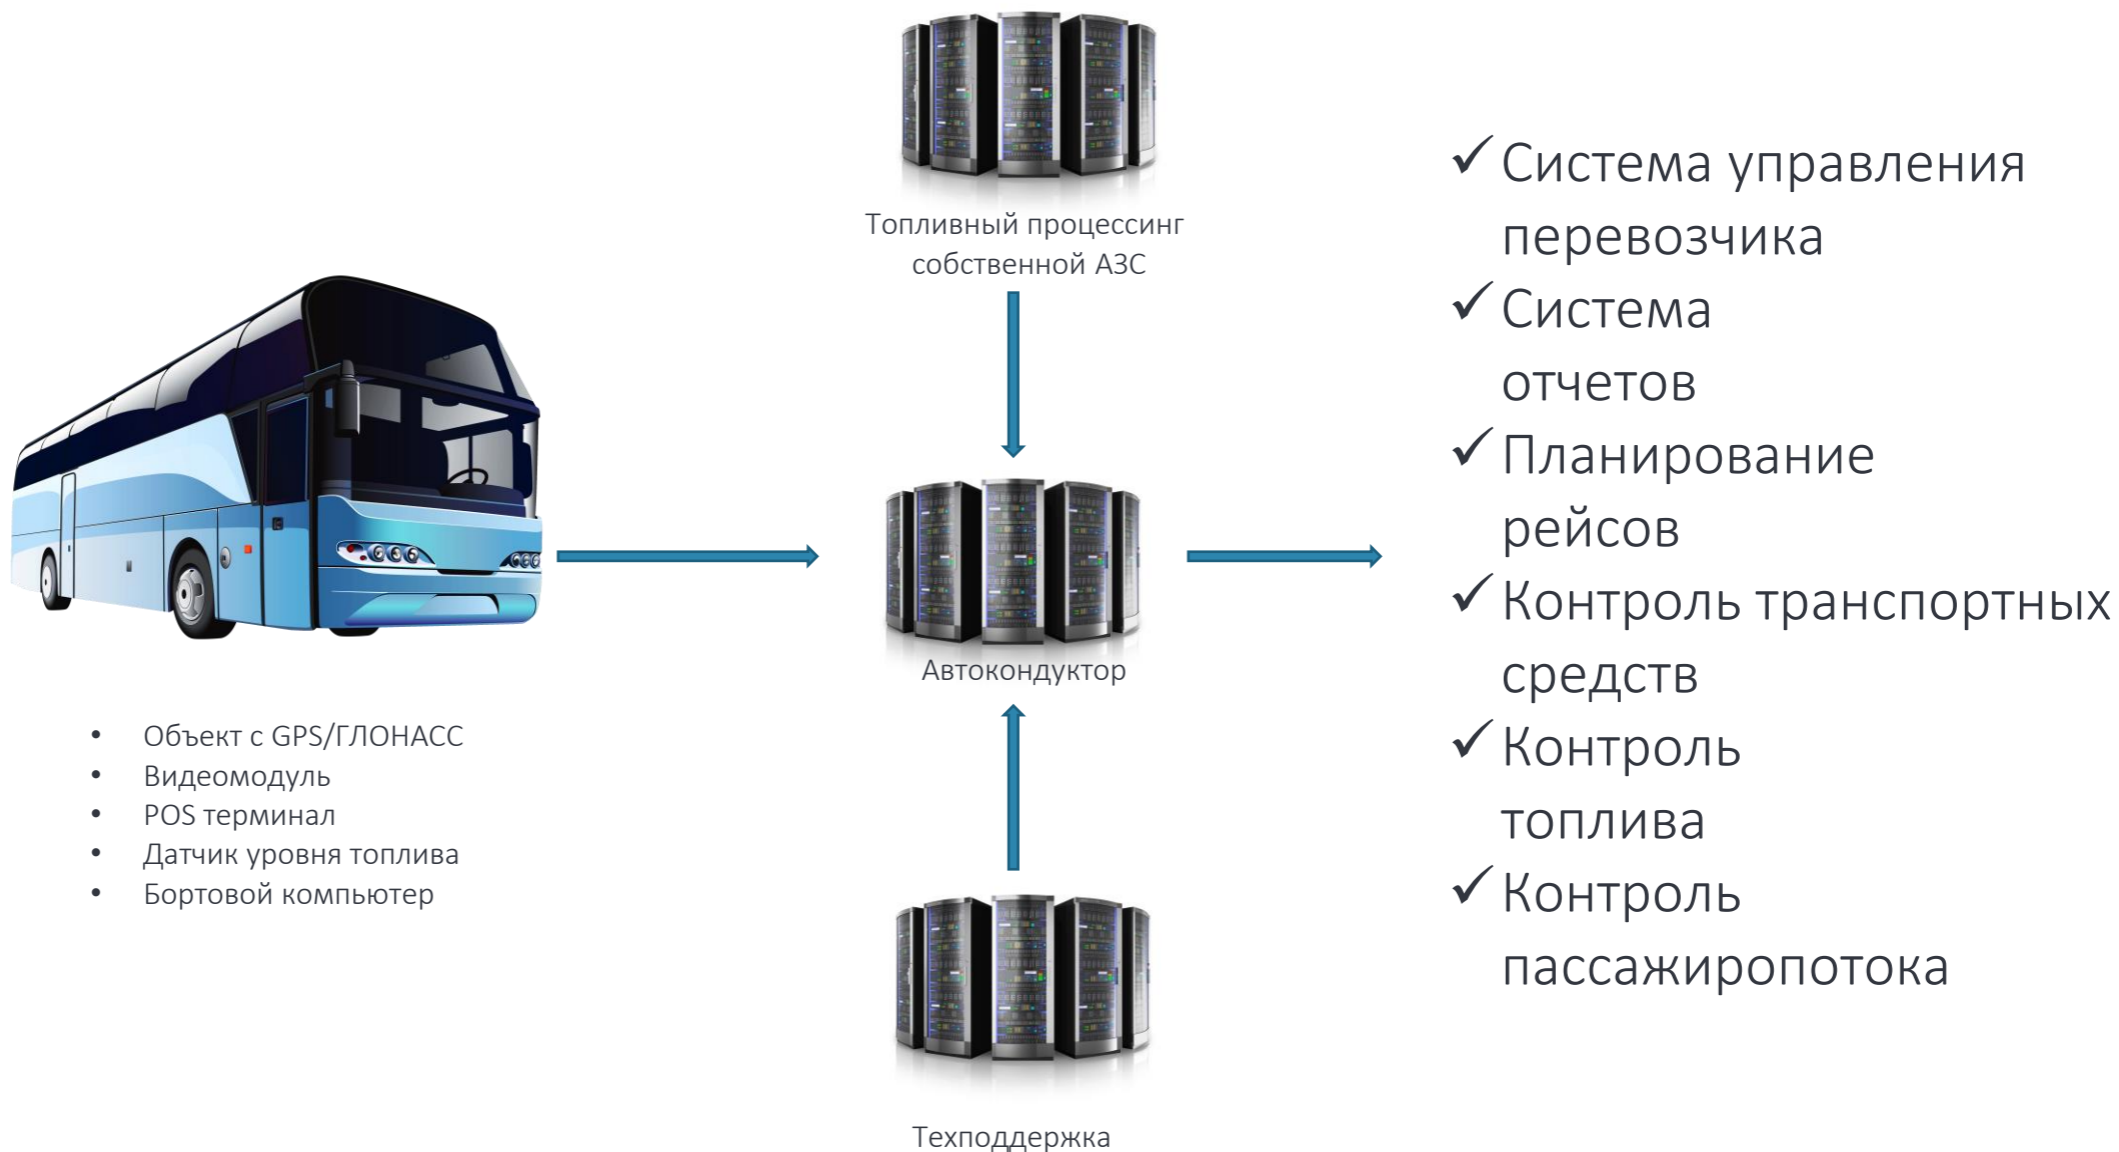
Топливный процессинг собственной АЗС

• Объект с GPS/ГЛОНАСС
• Видеомодуль
• POS терминал
• Датчик уровня топлива
• Бортовой компьютер

Автокондуктор

Техподдержка

✓Система управления перевозчика
✓Система отчетов
✓Планирование рейсов
✓Контроль транспортных средств
✓Контроль топлива
✓Контроль пассажиропотока